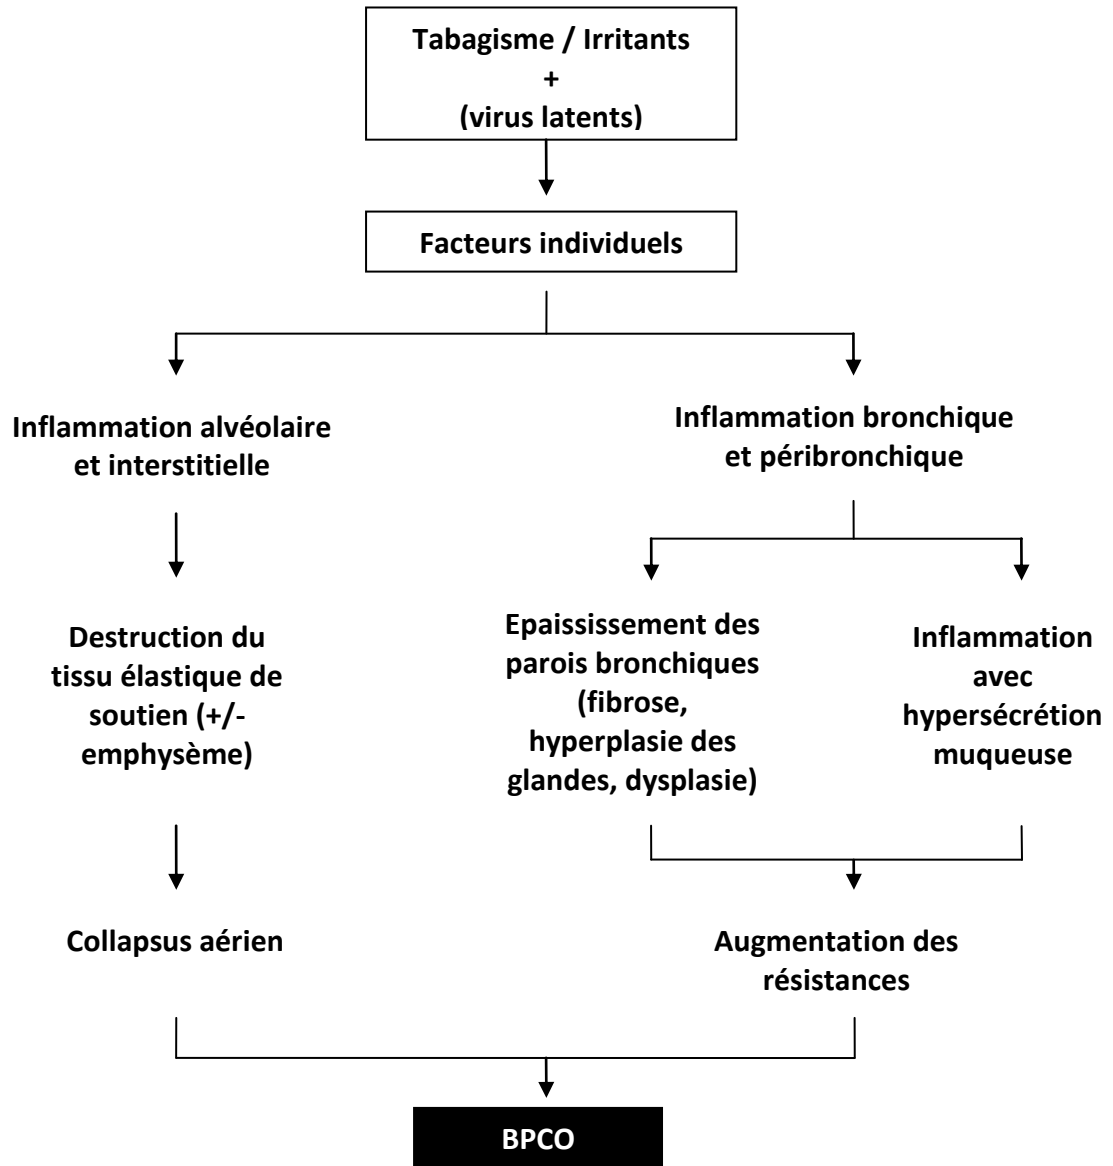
Tabagisme / Irritants
+
(virus latents)

Facteurs individuels

Inflammation alvéolaire et interstitielle

Inflammation bronchique et péribronchique

Destruction du tissu élastique de soutien (+/- emphysème)

Epaississement des parois bronchiques (fibrose, hyperplasie des glandes, dysplasie)

Inflammation avec hypersécrétion muqueuse

Collapsus aérien

Augmentation des résistances

BPCO